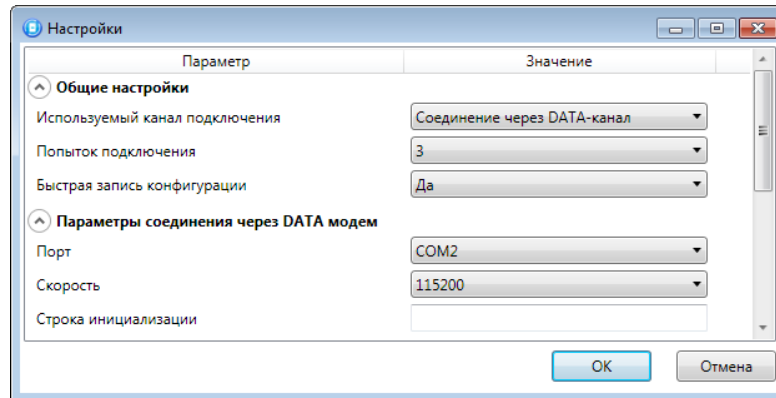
Настройки

| Параметр | Значение |
|---|---|
| Общие настройки | |
| Используемый канал подключения | Соединение через DATA-канал |
| Попыток подключения | 3 |
| Быстрая запись конфигурации | Да |
| Параметры соединения через DATA модем | |
| Порт | COM2 |
| Скорость | 115200 |
| Строка инициализации | |

OK

Отмена